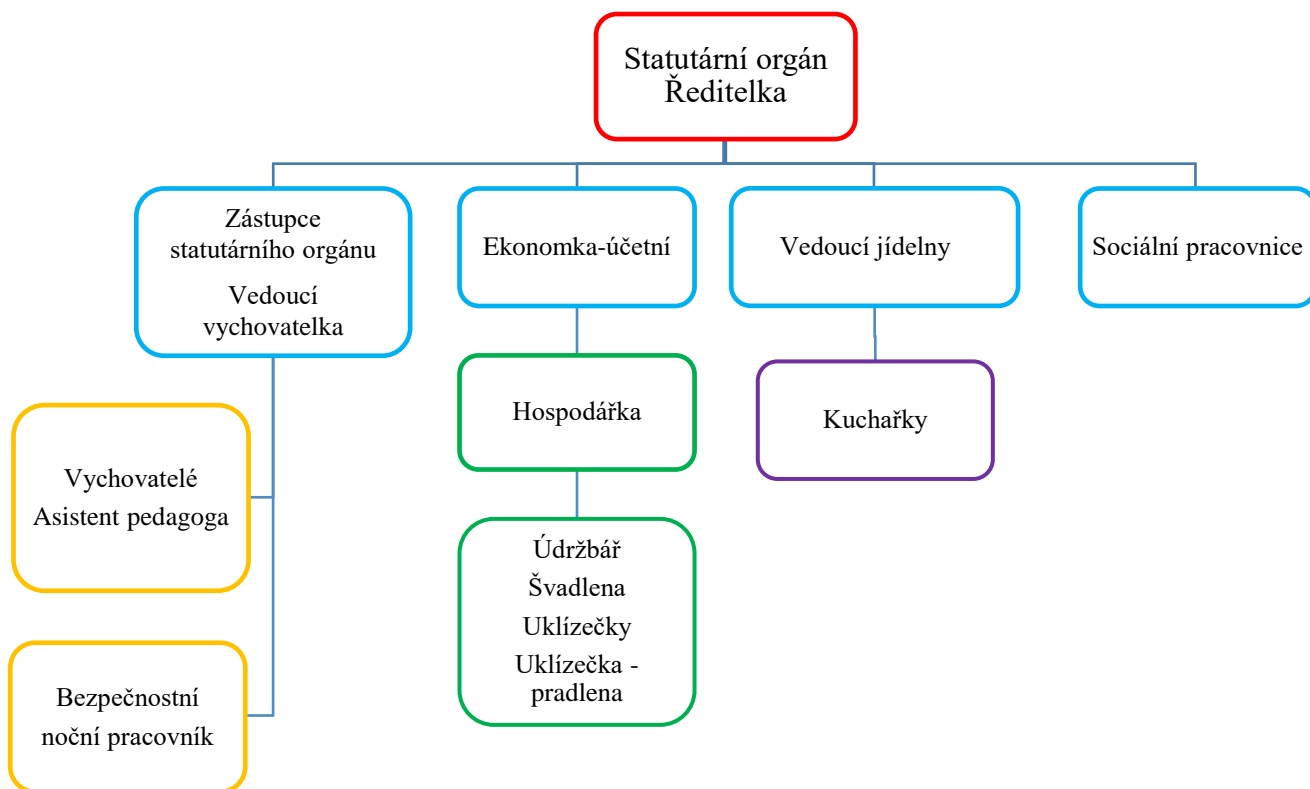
Statutární orgán
Ředitelka

Zástupce statutárního orgánu
Vedoucí vychovatelka

Ekonomka-účetní

Vedoucí jídelny

Sociální pracovnice

Vychovatelé
Asistent pedagoga

Bezpečnostní noční pracovník

Hospodářka

Údržbář
Švadlena
Uklízečky
Uklízečka - pradlena

Kuchařky